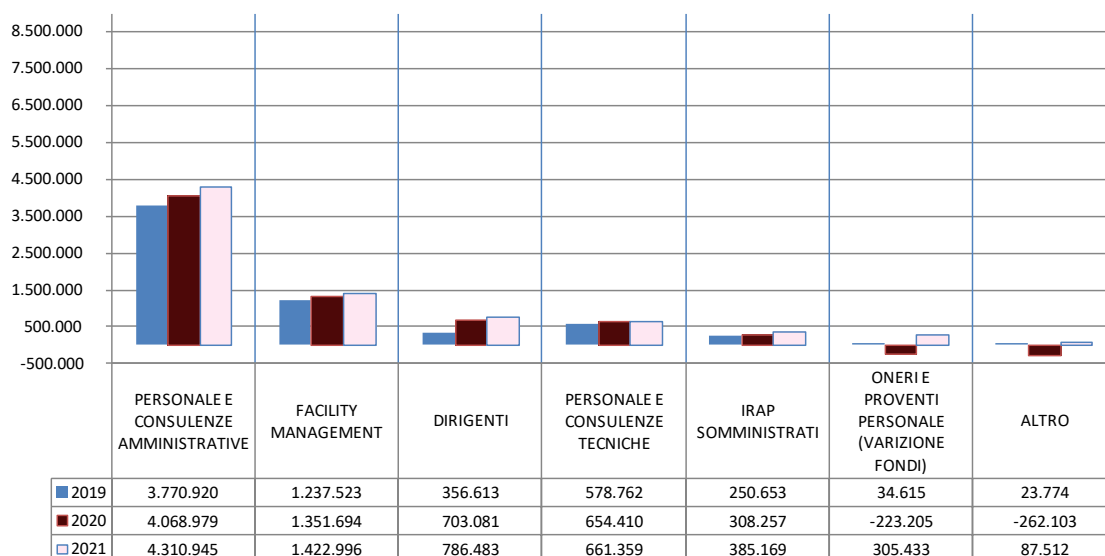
8.500.000
7.500.000
6.500.000
5.500.000
4.500.000
3.500.000
2.500.000
1.500.000
500.000
-500.000

| | PERSONALE E CONSULENZE AMMINISTRATIVE | FACILITY MANAGEMENT | DIRIGENTI | PERSONALE E CONSULENZE TECNICHE | IRAP SOMMINISTRATI | ONERI E PROVENTI PERSONALE (VARIZIONE FONDI) | ALTRO |
|---|---|---|---|---|---|---|---|
| 2019 | 3.770.920 | 1.237.523 | 356.613 | 578.762 | 250.653 | 34.615 | 23.774 |
| 2020 | 4.068.979 | 1.351.694 | 703.081 | 654.410 | 308.257 | -223.205 | -262.103 |
| 2021 | 4.310.945 | 1.422.996 | 786.483 | 661.359 | 385.169 | 305.433 | 87.512 |